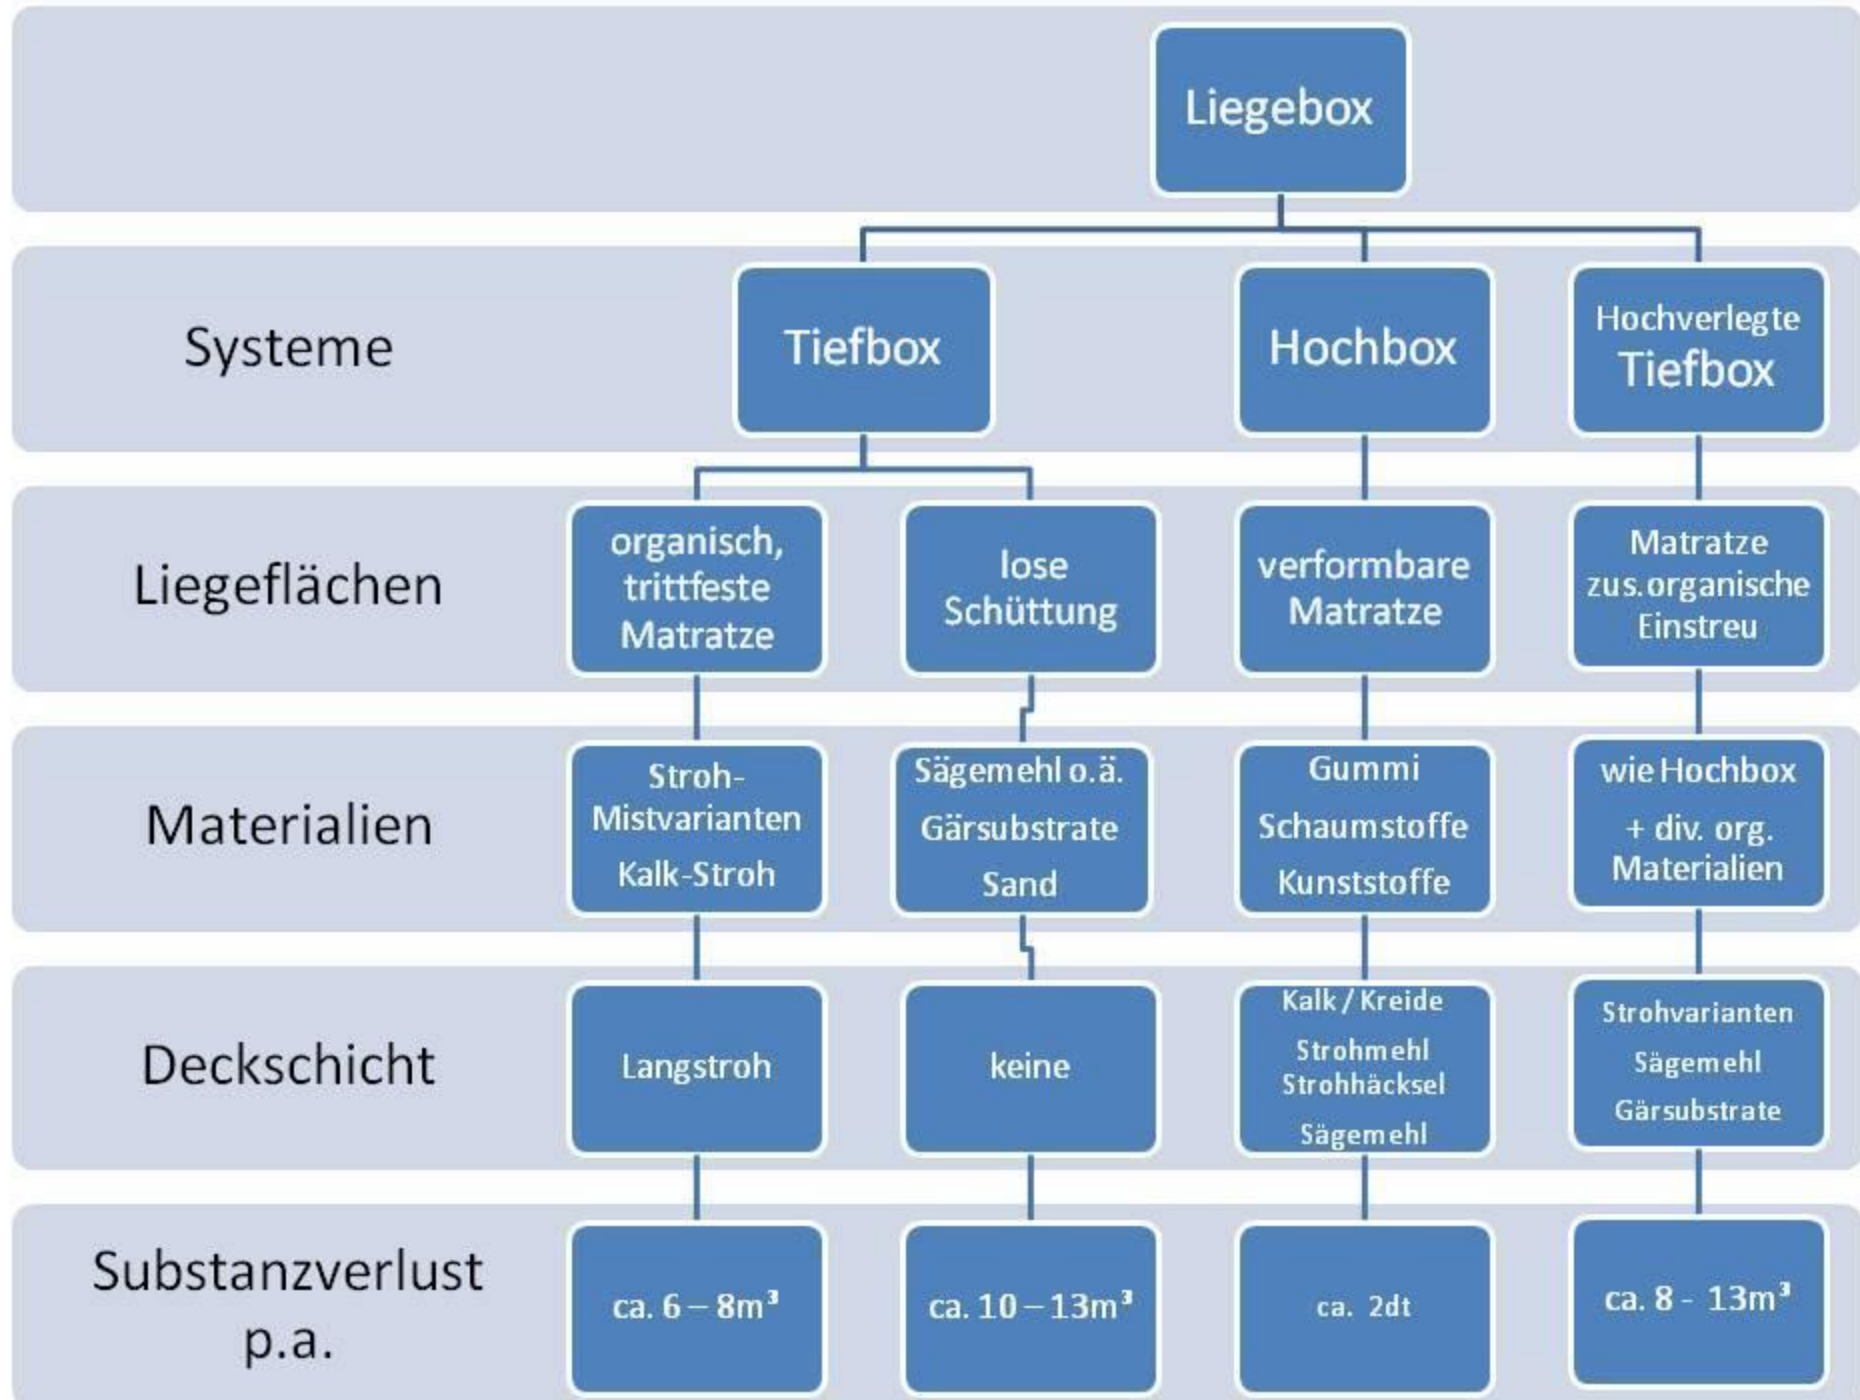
Liegebox

Systeme

Tiefbox

Hochbox

Hochverlegte Tiefbox

Liegeflächen

organisch, trittfeste Matratze

lose Schüttung

verformbare Matratze

Matratze zus. organische Einstreu

Materialien

Stroh-Mistvarianten Kalk-Stroh

Sägemehl o.ä. Gärsubstrate Sand

Gummi Schaumstoffe Kunststoffe

wie Hochbox + div. org. Materialien

Deckschicht

Langstroh

keine

Kalk / Kreide Strohmehl Strohhäcksel Sägemehl

Strohvarianten Sägemehl Gärsubstrate

Substanzverlust p.a.

ca. 6 – 8m³

ca. 10 – 13m³

ca. 2dt

ca. 8 - 13m³